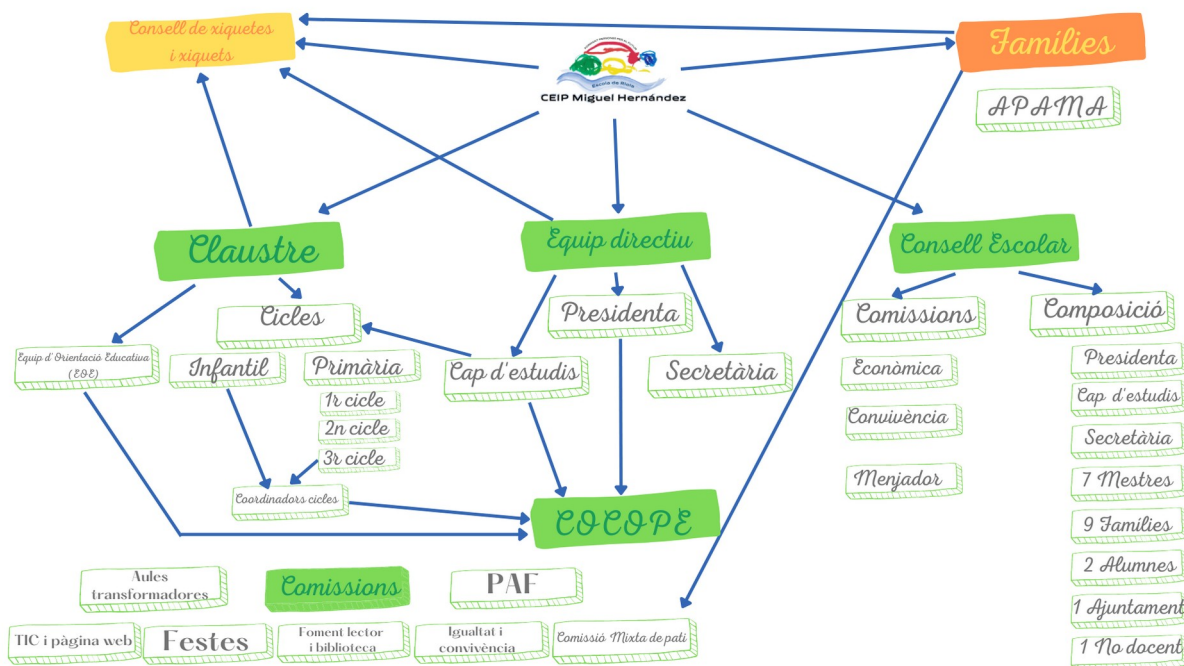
Consell de xiquetes i xiquets

Escola de Riola
CEIP Miguel Hernández

Famílies

APAMA

Claustre

Equip directiu

Consell Escolar

Cicles

Presidenta

Comissions

Composició

Equip d'Orientació Educativa (EOE)

Infantil

Primària

Cap d'estudis

Secretària

Econòmica

Convivència

Menjador

Presidenta
Cap d'estudis
Secretària
7 Mestres
9 Famílies
2 Alumnes
1 Ajuntament
1 No docent

1r cicle
2n cicle
3r cicle

Coordinadors cicles

COCOPE

Aules transformadores

Comissions

PAF

TIC i pàgina web

Festes

Foment lector i biblioteca

Igualtat i convivència

Comissió Mixta de pati